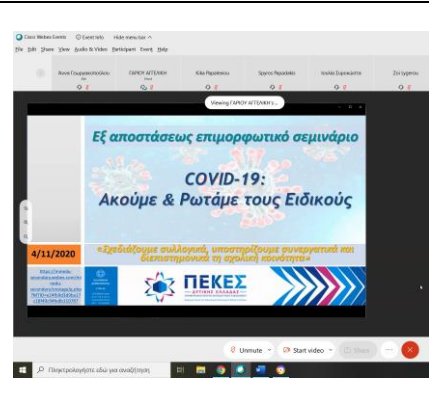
Cisco Webex Events  Event info  Hide menu bar ^
File Edit Share View Audio & Video Participant Event Help

Άννα Γεωργακοπούλου | ΓΑΡΟΥ ΑΓΓΕΛΙΚΗ | Κίκα Ραμπάκου | Σπύρος Ραμαλάκι | Ιουλία Σιμοπούλου | Ζωή Ιωάννου

Viewing ΓΑΡΟΥ ΑΓΓΕΛΙΚΗ's...

Εξ αποστάσεως επιμορφωτικό σεμινάριο

COVID-19:
Ακούμε & Ρωτάμε τους Ειδικούς

4/11/2020

«Σχεδιάζουμε συλλογικά, υποστηρίζουμε συνεργατικά και διεπιστημονικά τη σχολική κοινότητα»

https://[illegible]

ΠΕΚΕΣ
ΔΥΤΙΚΗΣ ΕΛΛΑΔΑΣ

Unmute  Start video  Share

Πληκτρολογήστε εδώ για αναζήτηση